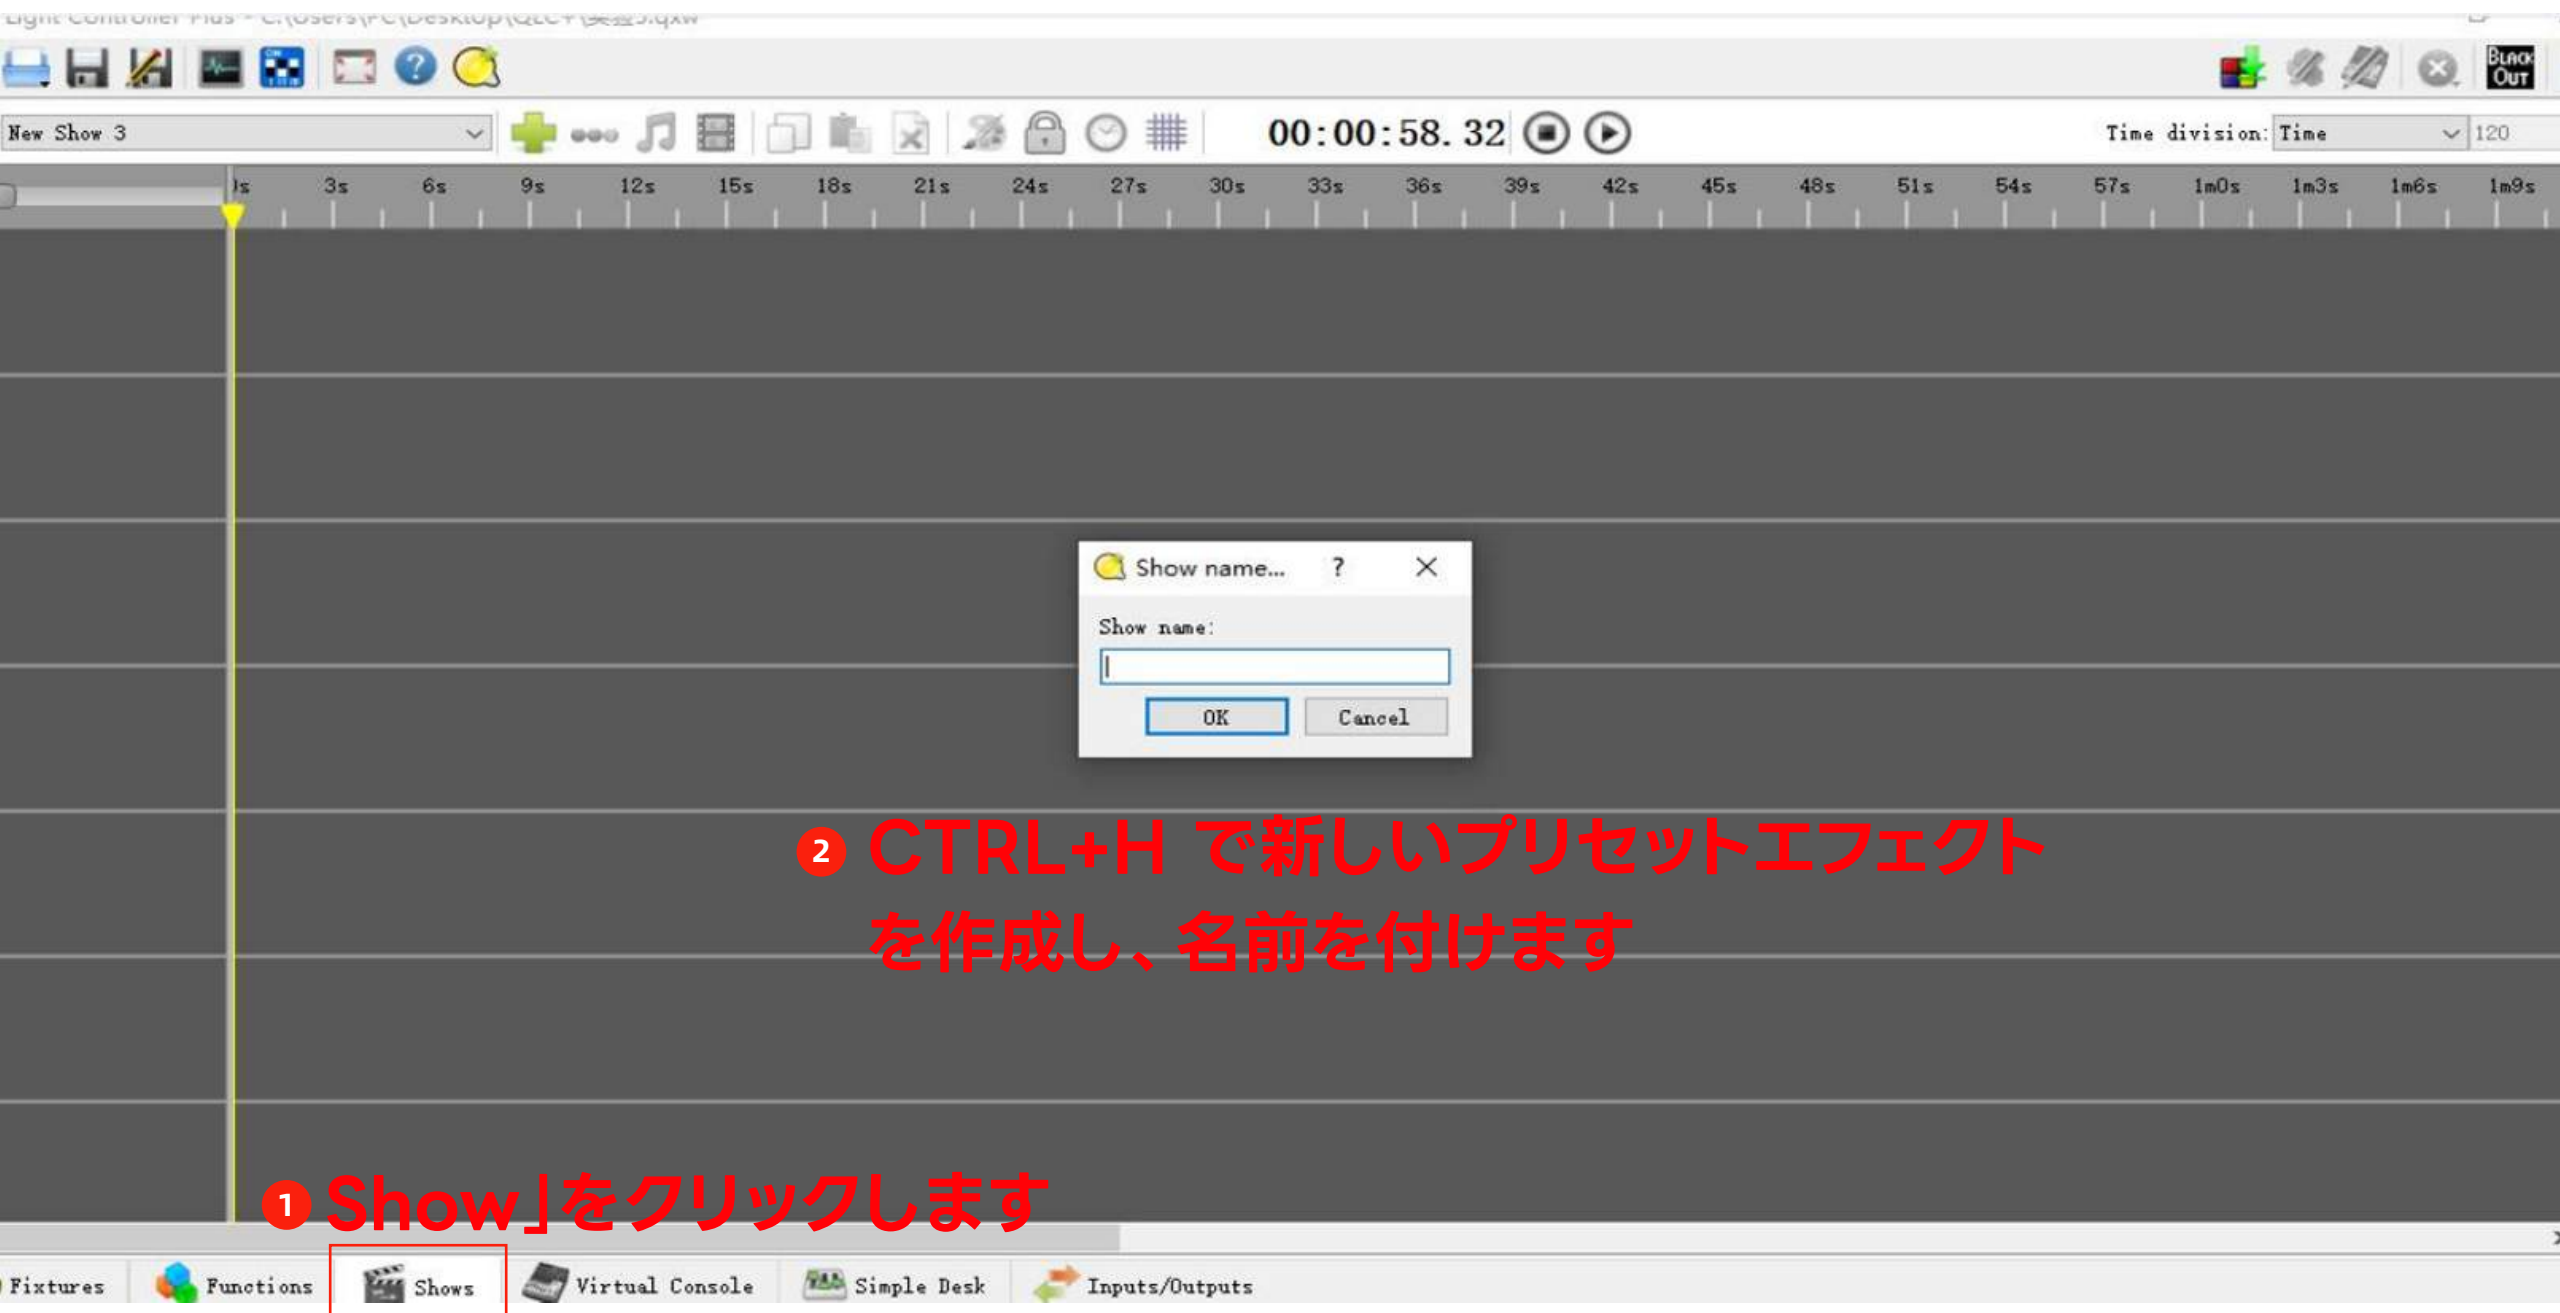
New Show 3

00:00:58.32

Time division: Time 120

0s 3s 6s 9s 12s 15s 18s 21s 24s 27s 30s 33s 36s 39s 42s 45s 48s 51s 54s 57s 1m0s 1m3s 1m6s 1m9s

BLACK OUT

Show name... ? ×

Show name:

OK Cancel

❷ CTRL+H で新しいプリセットエフェクトを作成し、名前を付けます

❶ Show」をクリックします

Fixtures Functions Shows Virtual Console Simple Desk Inputs/Outputs